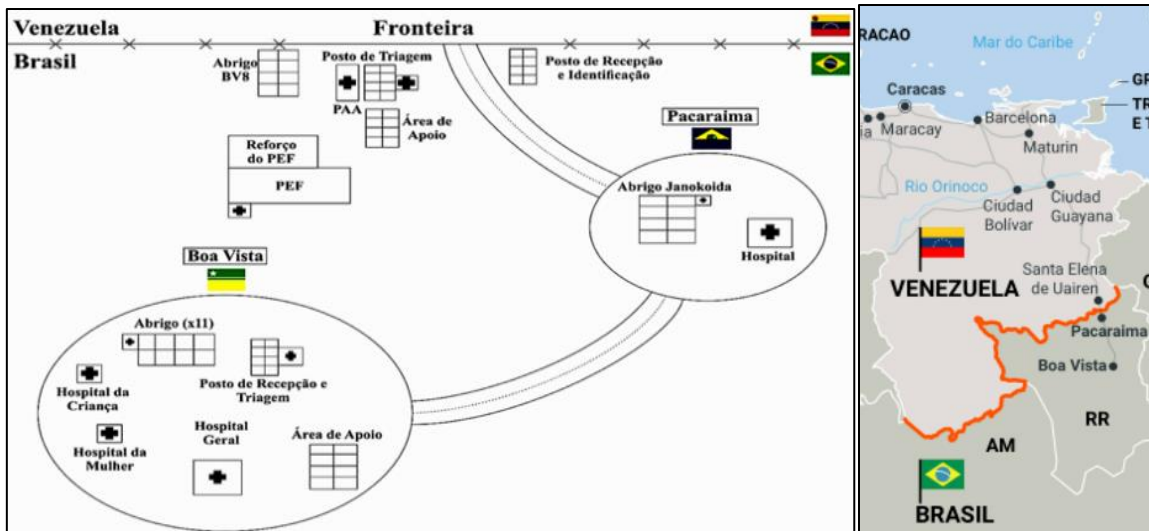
Venezuela

Fronteira

Brasil

Abrigo BV8

Posto de Triagem

PAA

Área de Apoio

Posto de Recepção e Identificação

Pacaraima

Reforço do PEF

PEF

Abrigo Janokoida

Hospital

Boa Vista

Abrigo (x11)

Posto de Recepção e Triagem

Hospital da Criança

Hospital Geral

Área de Apoio

Hospital da Mulher

RACAO

Mar do Caribe

GR

Caracas

TR

E T

Maracay

Barcelona

Maturin

Rio Orinoco

Ciudad Bolívar

Ciudad Guayana

VENEZUELA

Santa Elena de Uairen

Pacaraima

Boa Vista

RR

AM

BRASIL